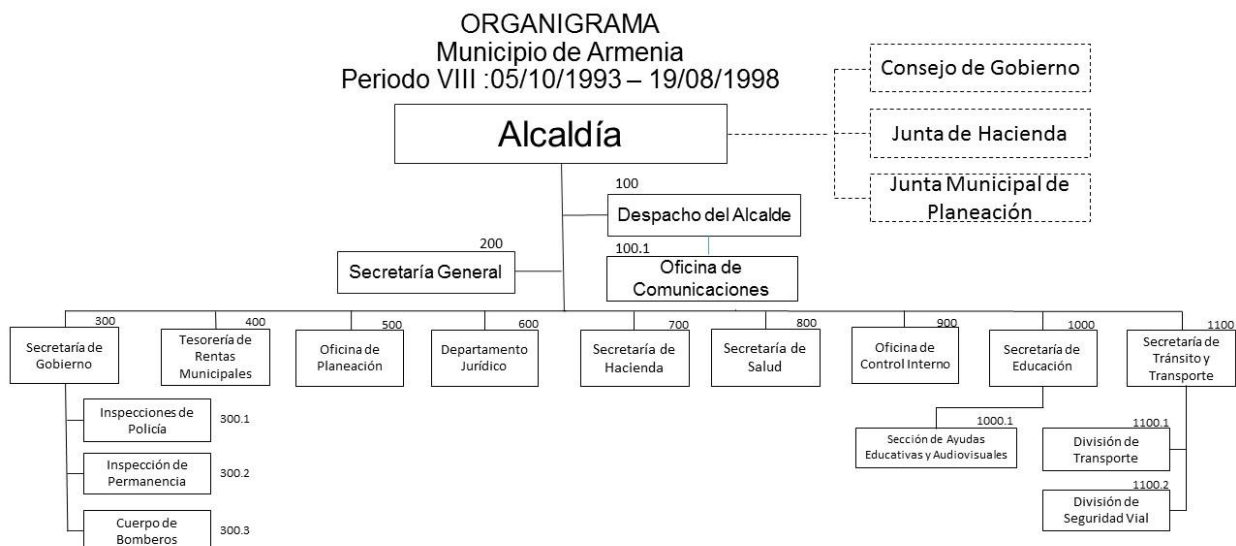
ORGANIGRAMA
Municipio de Armenia
Periodo VIII :05/10/1993 – 19/08/1998

Consejo de Gobierno

Junta de Hacienda

Junta Municipal de Planeación

Alcaldía

100
Despacho del Alcalde

100.1
Oficina de Comunicaciones

200
Secretaría General

300
Secretaría de Gobierno

Inspecciones de Policía
300.1

Inspección de Permanencia
300.2

Cuerpo de Bomberos
300.3

400
Tesorería de Rentas Municipales

500
Oficina de Planeación

600
Departamento Jurídico

700
Secretaría de Hacienda

800
Secretaría de Salud

900
Oficina de Control Interno

1000
Secretaría de Educación

1000.1
Sección de Ayudas Educativas y Audiovisuales

1100
Secretaría de Tránsito y Transporte

1100.1
División de Transporte

1100.2
División de Seguridad Vial